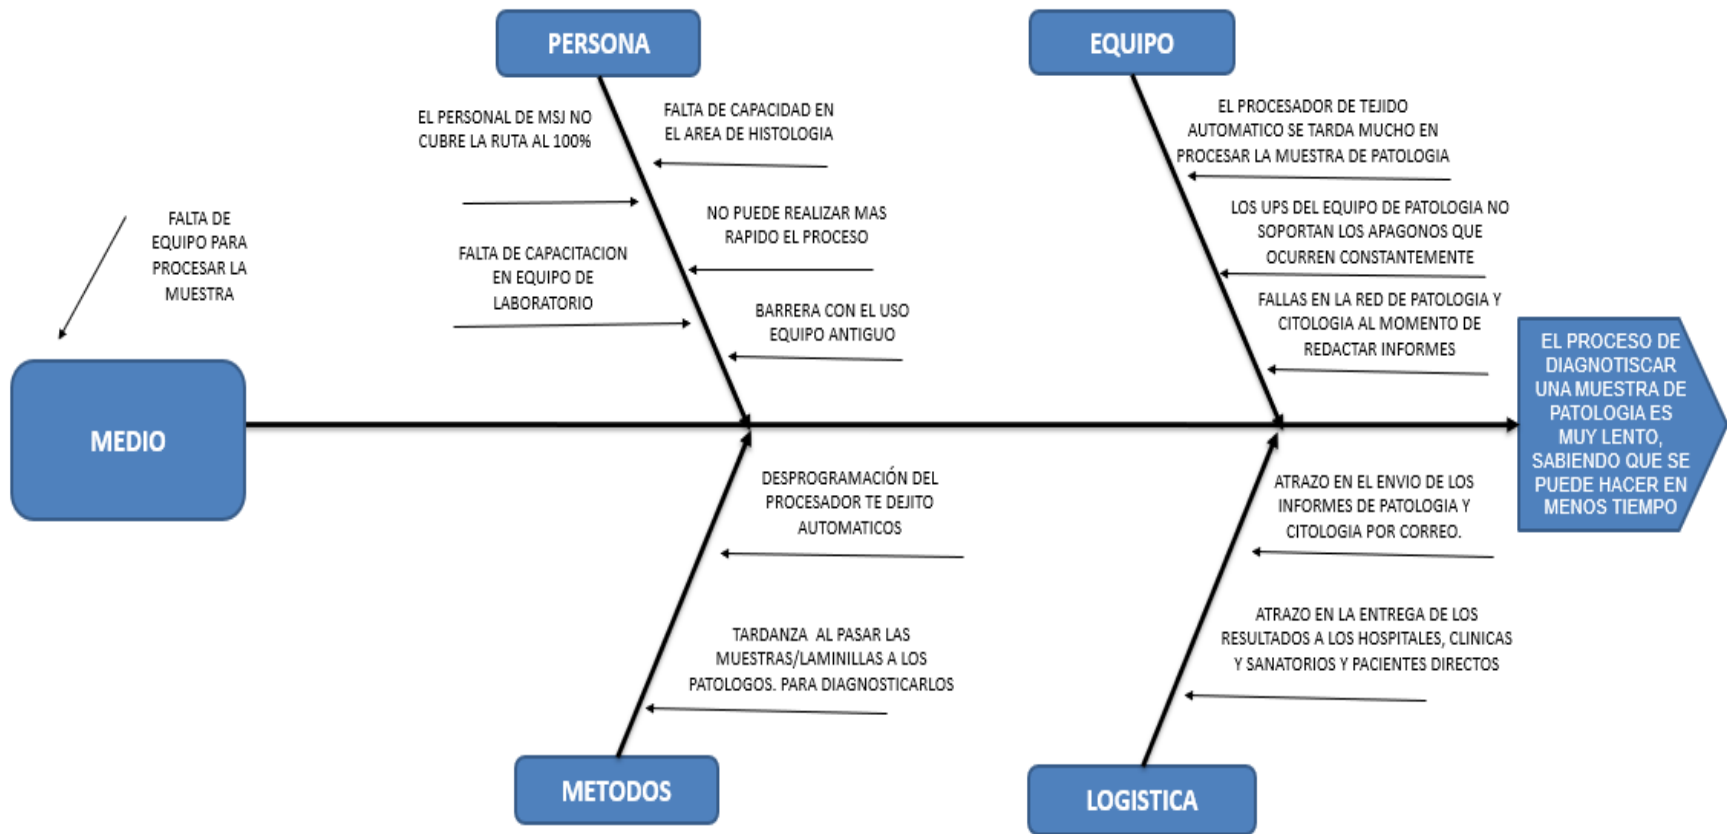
PERSONA

EQUIPO

EL PERSONAL DE MSJ NO CUBRE LA RUTA AL 100%

FALTA DE CAPACIDAD EN EL AREA DE HISTOLOGIA

EL PROCESADOR DE TEJIDO AUTOMATICO SE TARDA MUCHO EN PROCESAR LA MUESTRA DE PATOLOGIA

FALTA DE EQUIPO PARA PROCESAR LA MUESTRA

NO PUEDE REALIZAR MAS RAPIDO EL PROCESO

LOS UPS DEL EQUIPO DE PATOLOGIA NO SOPORTAN LOS APAGONOS QUE OCURREN CONSTANTEMENTE

FALTA DE CAPACITACION EN EQUIPO DE LABORATORIO

BARRERA CON EL USO EQUIPO ANTIGUO

FALLAS EN LA RED DE PATOLOGIA Y CITOLOGIA AL MOMENTO DE REDACTAR INFORMES

EL PROCESO DE DIAGNOTISCAR UNA MUESTRA DE PATOLOGIA ES MUY LENTO, SABIENDO QUE SE PUEDE HACER EN MENOS TIEMPO

MEDIO

DESPROGRAMACIÓN DEL PROCESADOR TE DEJITO AUTOMATICOS

ATRAZO EN EL ENVIO DE LOS INFORMES DE PATOLOGIA Y CITOLOGIA POR CORREO.

TARDANZA AL PASAR LAS MUESTRAS/LAMINILLAS A LOS PATOLOGOS. PARA DIAGNOSTICARLOS

ATRAZO EN LA ENTREGA DE LOS RESULTADOS A LOS HOSPITALES, CLINICAS Y SANATORIOS Y PACIENTES DIRECTOS

METODOS

LOGISTICA